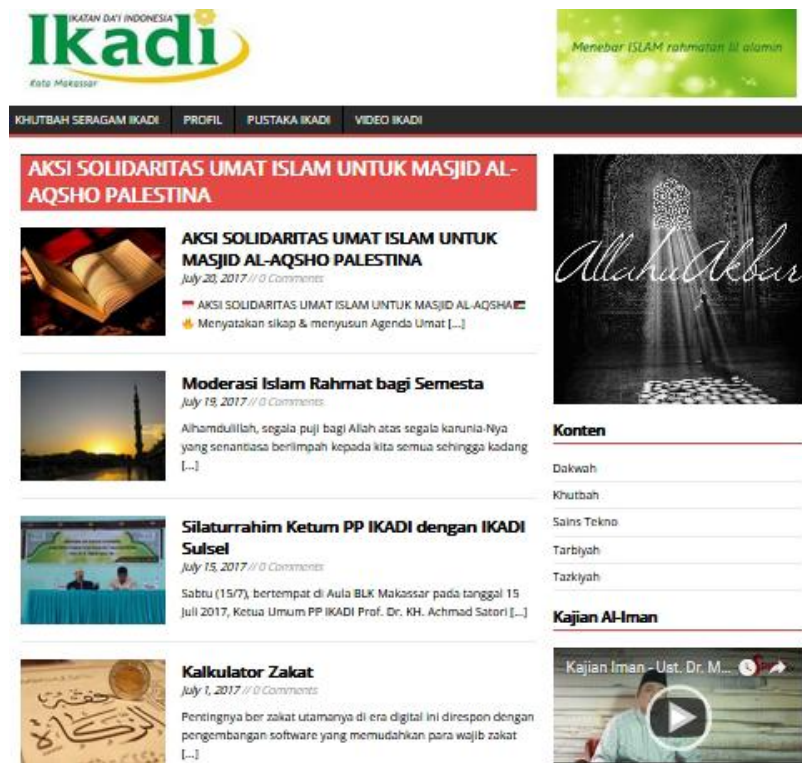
IKATAN DA'I INDONESIA
Ikadi
Kota Makassar

Menebar ISLAM rahmatan lil alamin

KHUTBAH SERAGAM IKADI PROFIL PUSTAKA IKADI VIDEO IKADI

AKSI SOLIDARITAS UMAT ISLAM UNTUK MASJID AL-AQSHO PALESTINA

AKSI SOLIDARITAS UMAT ISLAM UNTUK MASJID AL-AQSHO PALESTINA
July 20, 2017 // 0 Comments
AKSI SOLIDARITAS UMAT ISLAM UNTUK MASJID AL-AQSHA Menyatakan sikap & menyusun Agenda Umat [...]

Moderasi Islam Rahmat bagi Semesta
July 19, 2017 // 0 Comments
Alhamdulillah, segala puji bagi Allah atas segala karunia-Nya yang senantiasa berlimpah kepada kita semua sehingga kadang [...]

Silaturrahim Ketum PP IKADI dengan IKADI Sulsel
July 15, 2017 // 0 Comments
Sabtu (15/7), bertempat di Aula BLK Makassar pada tanggal 15 Juli 2017, Ketua Umum PP IKADI Prof. Dr. KH. Achmad Satori [...]

Kalkulator Zakat
July 1, 2017 // 0 Comments
Pentingnya ber zakat utamanya di era digital ini direspon dengan pengembangan software yang memudahkan para wajib zakat [...]

AllahuAkbar

Konten
Dakwah
Khutbah
Sains Tekno
Tarbiyah
Tazkiyah

Kajian Al-Iman
Kajian Iman - Ust. Dr. M...